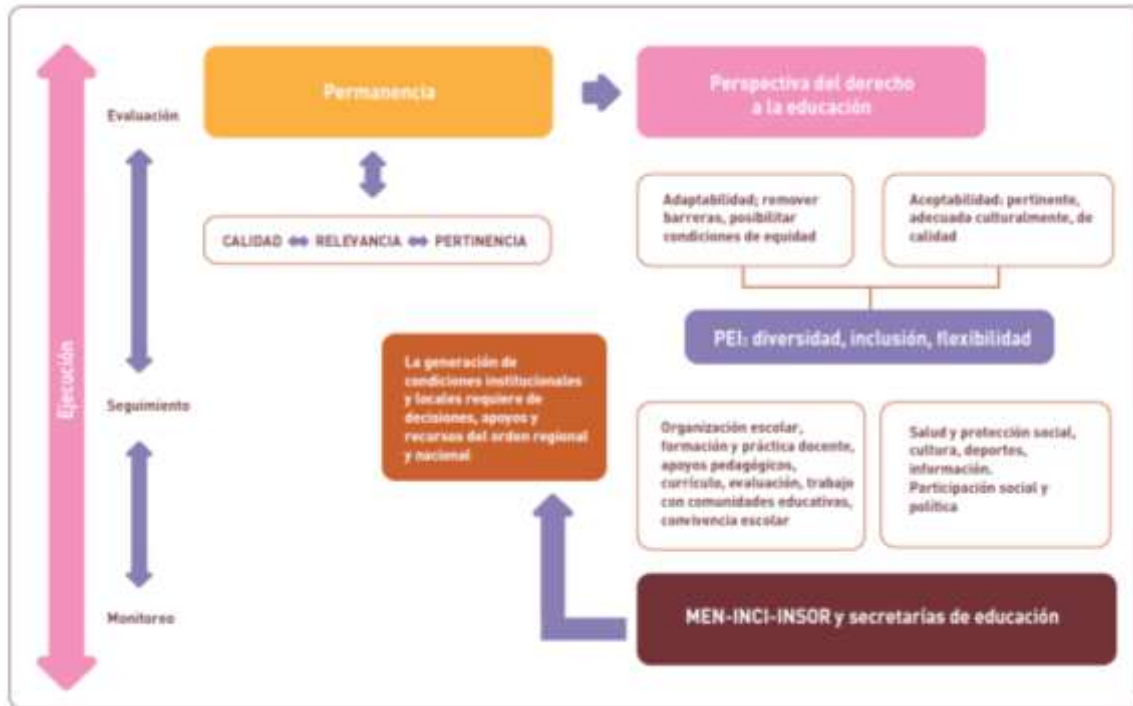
Ejecución

Evaluación

Seguimiento

Monitoreo

Permanencia

Perspectiva del derecho a la educación

CALIDAD ⇔ RELEVANCIA ⇔ PERTINENCIA

Adaptabilidad; remover barreras, posibilitar condiciones de equidad

Aceptabilidad: pertinente, adecuada culturalmente, de calidad

PEI: diversidad, inclusión, flexibilidad

La generación de condiciones institucionales y locales requiere de decisiones, apoyos y recursos del orden regional y nacional

Organización escolar, formación y práctica docente, apoyos pedagógicos, currículo, evaluación, trabajo con comunidades educativas, convivencia escolar

Salud y protección social, cultura, deportes, información. Participación social y política

MEN-INCI-INSOR y secretarías de educación